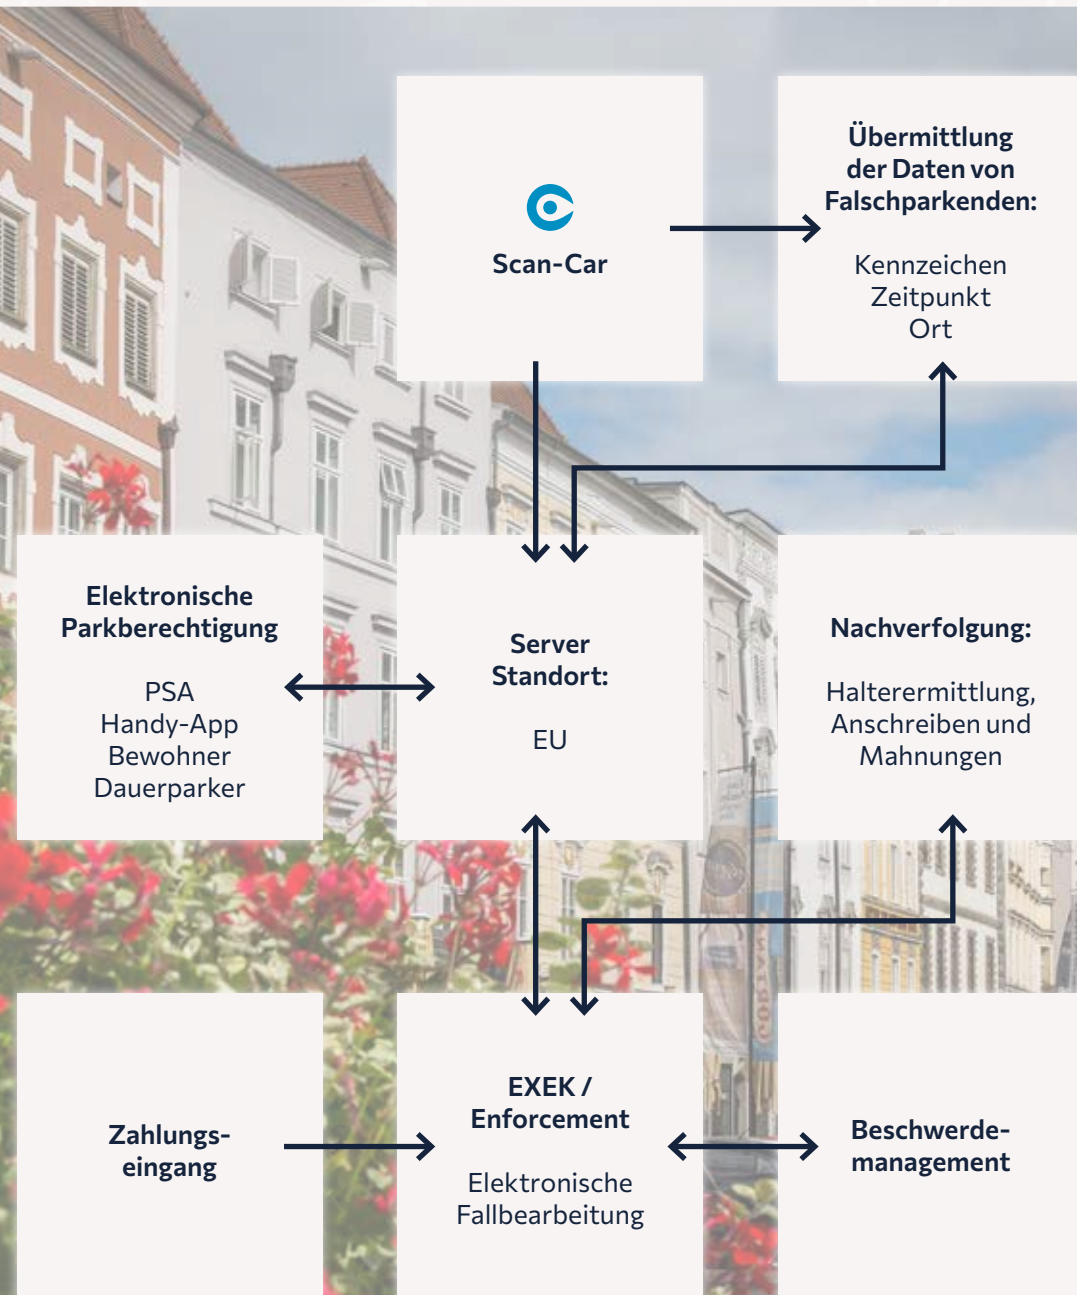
Scan-Car

Übermittlung der Daten von Falschparkenden:

Kennzeichen
Zeitpunkt
Ort

Elektronische Parkberechtigung

PSA
Handy-App
Bewohner
Dauerparker

Server Standort:

EU

Nachverfolgung:

Halterermittlung, Anschreiben und Mahnungen

Zahlungs-eingang

EXEK / Enforcement

Elektronische Fallbearbeitung

Beschwerde-management